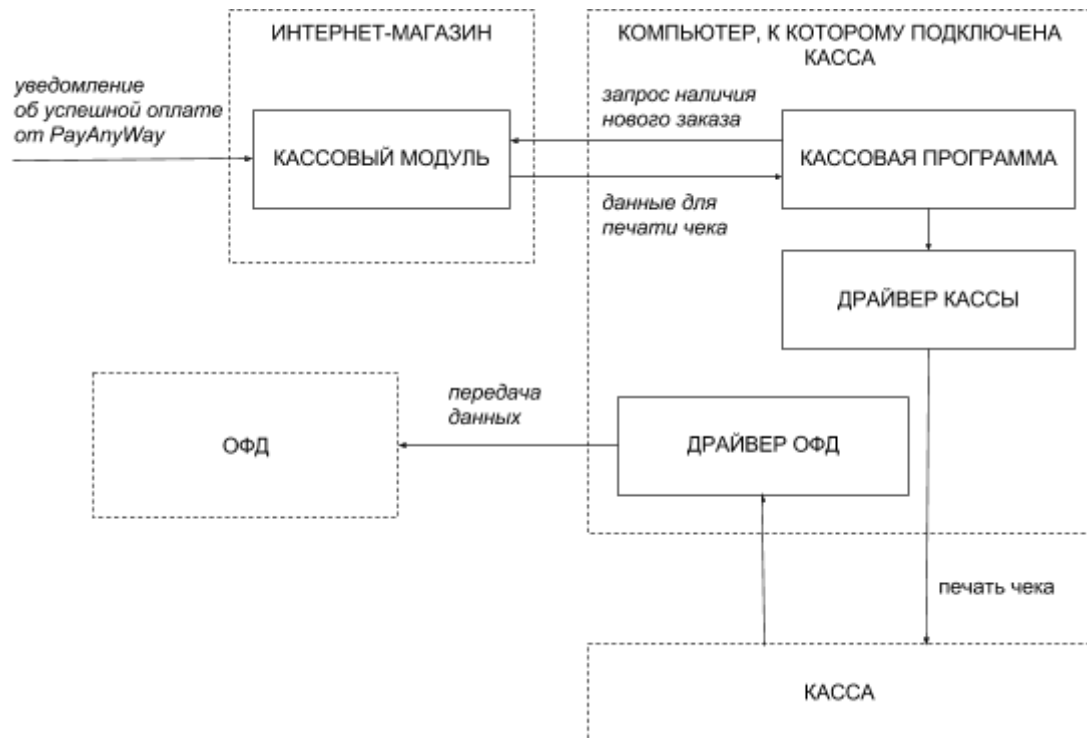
ИНТЕРНЕТ-МАГАЗИН

КОМПЬЮТЕР, К КОТОРОМУ ПОДКЛЮЧЕНА КАССА

уведомление об успешной оплате от PayAnyWay

запрос наличия нового заказа

КАССОВЫЙ МОДУЛЬ

КАССОВАЯ ПРОГРАММА

данные для печати чека

ДРАЙВЕР КАССЫ

передача данных

ОФД

ДРАЙВЕР ОФД

печать чека

КАССА